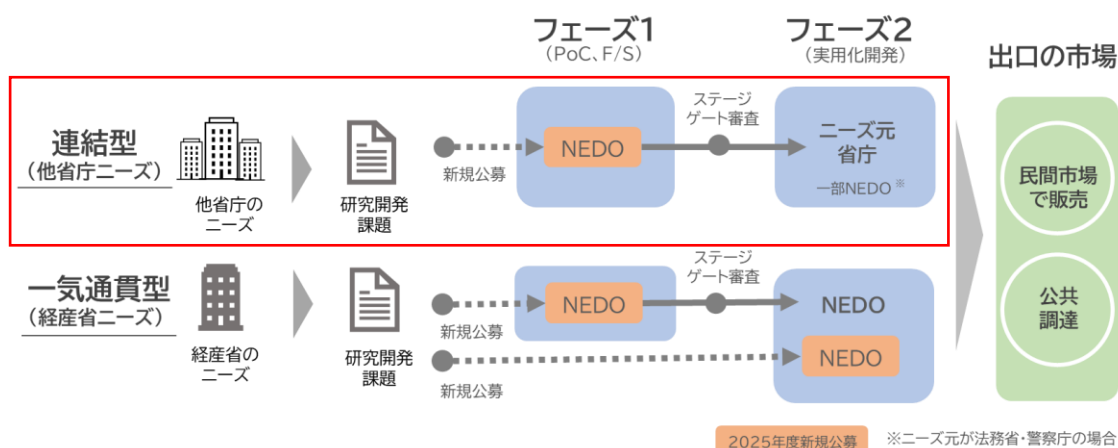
フェーズ1
（PoC、F/S）

フェーズ2
（実用化開発）

出口の市場

連結型
（他省庁ニーズ）

他省庁のニーズ

研究開発課題

新規公募

NEDO

ステージゲート審査

ニーズ元省庁
一部NEDO ※

民間市場で販売

公共調達

一気通貫型
（経産省ニーズ）

経産省のニーズ

研究開発課題

新規公募

NEDO

ステージゲート審査

NEDO

新規公募

NEDO

2025年度新規公募

※ニーズ元が法務省・警察庁の場合